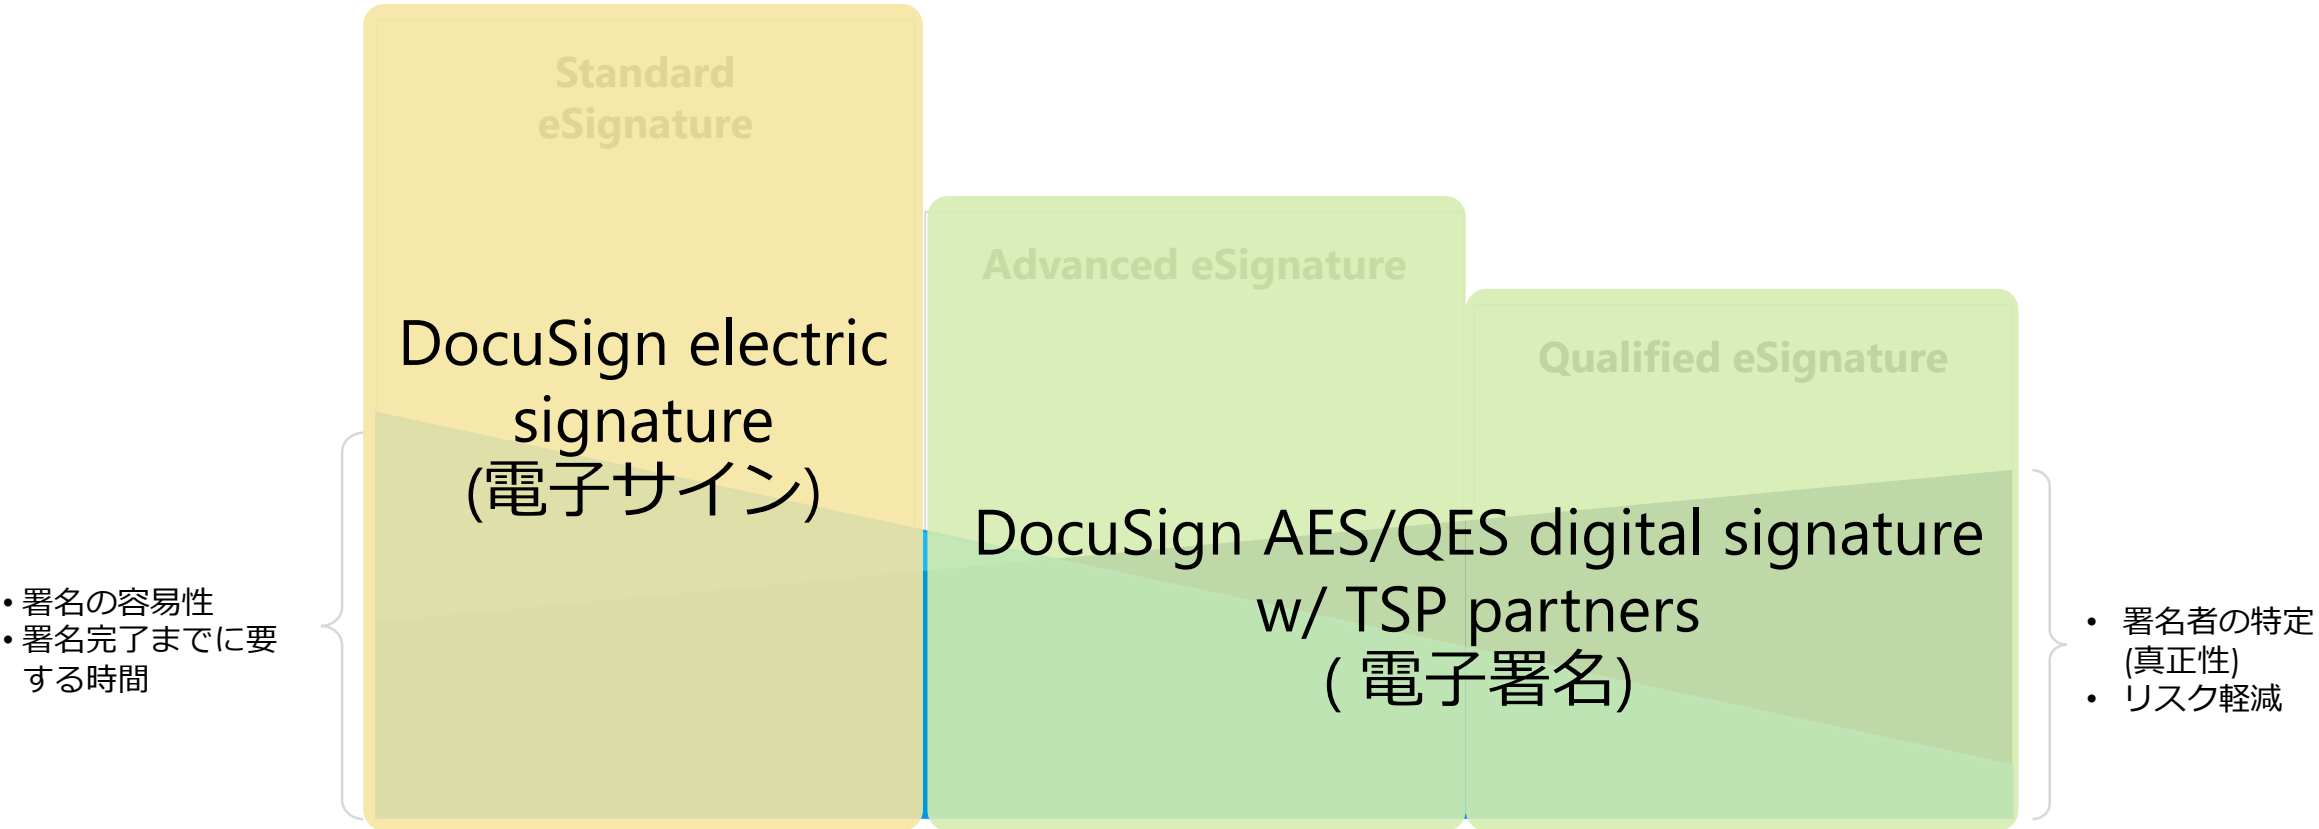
Standard eSignature

DocuSign electric signature (電子サイン)

Advanced eSignature

Qualified eSignature

DocuSign AES/QES digital signature w/ TSP partners ( 電子署名)

• 署名の容易性
• 署名完了までに要する時間

• 署名者の特定(真正性)
• リスク軽減